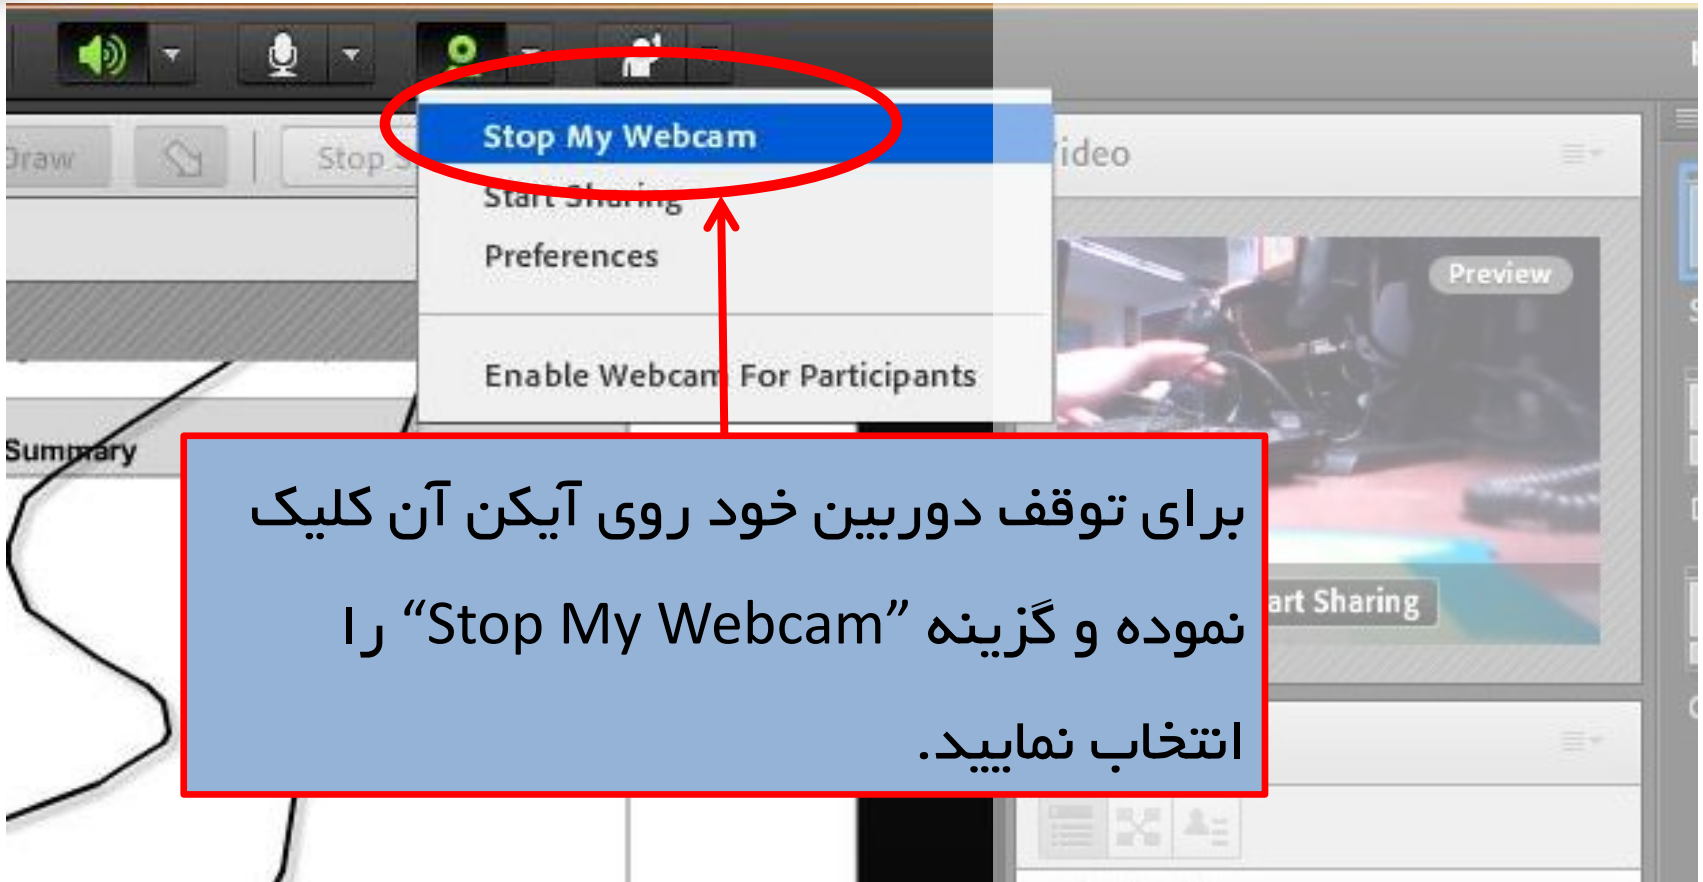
Draw

Stop S

Stop My Webcam

Start Sharing

Preferences

Enable Webcam For Participants

Video

Preview

Summary

برای توقف دوربین خود روی آیکن آن کلیک نموده و گزینه "Stop My Webcam" را انتخاب نمایید.

art Sharing